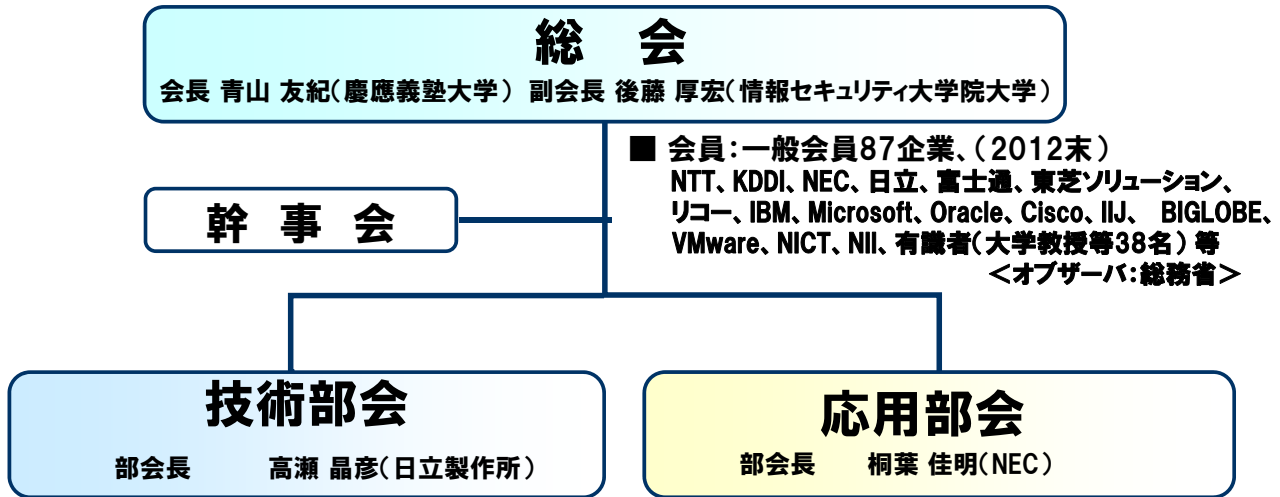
総　会

会長 青山 友紀（慶應義塾大学） 副会長 後藤 厚宏（情報セキュリティ大学院大学）

幹 事 会

■ 会員：一般会員87企業、（2012末）
NTT、KDDI、NEC、日立、富士通、東芝ソリューション、リコー、IBM、Microsoft、Oracle、Cisco、IIJ、 BIGLOBE、VMware、NICT、NII、有識者（大学教授等38名）等
＜オブザーバ：総務省＞

技術部会

部会長　高瀬 晶彦（日立製作所）

応用部会

部会長　桐葉 佳明（NEC）